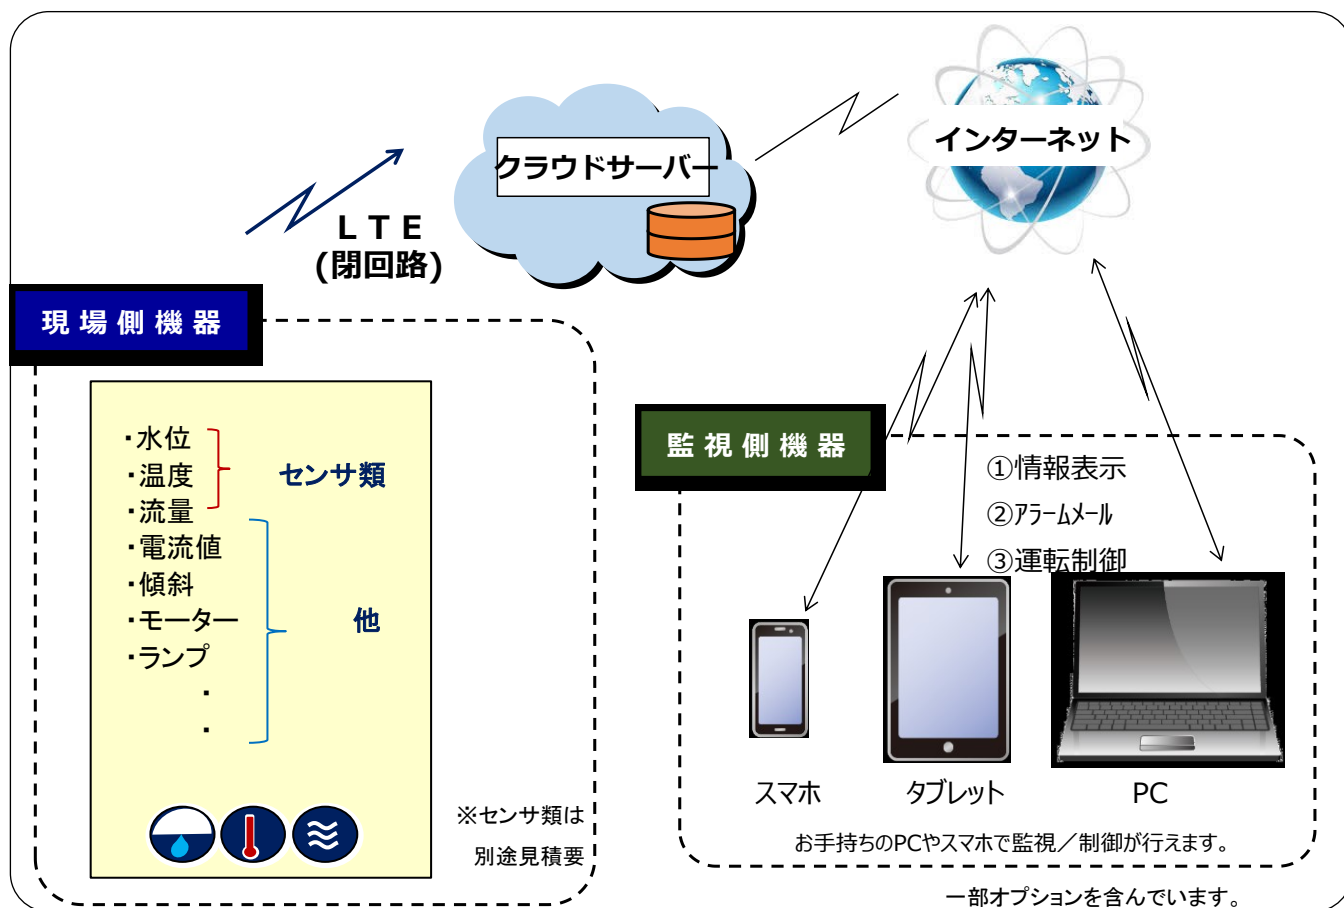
クラウドサーバー

インターネット

ＬＴＥ
(閉回路)

現場側機器

・水位
・温度
・流量
・電流値
・傾斜
・モーター
・ランプ
・
・

センサ類

他

※センサ類は
別途見積要

監視側機器

①情報表示
②アラームメール
③運転制御

スマホ

タブレット

PC

お手持ちのPCやスマホで監視／制御が行えます。

一部オプションを含んでいます。